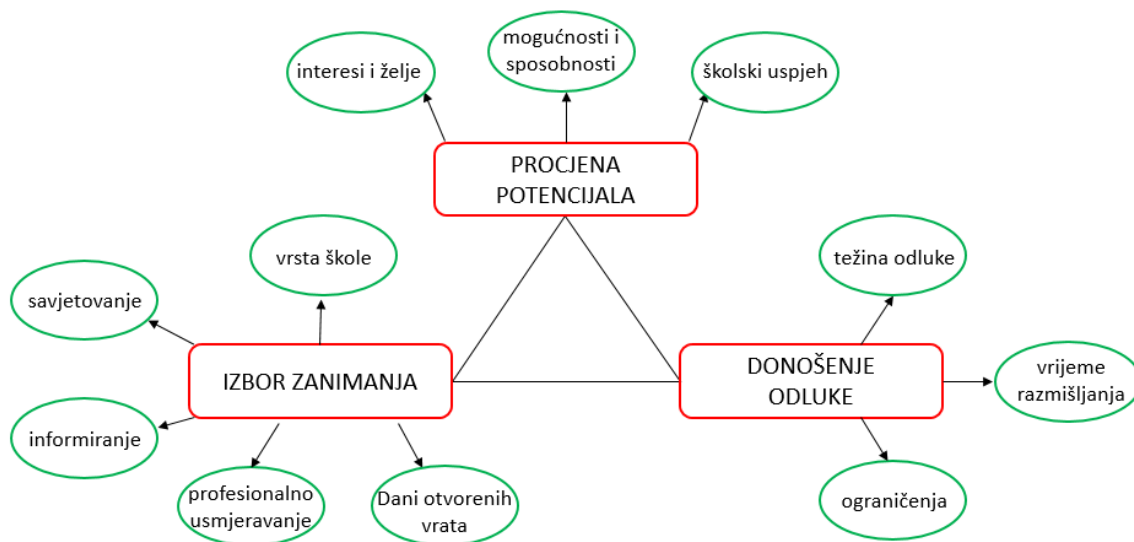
interesi i želje

mogućnosti i sposobnosti

školski uspjeh

PROCJENA POTENCIJALA

vrsta škole

savjetovanje

težina odluke

IZBOR ZANIMANJA

DONOŠENJE ODLUKE

vrijeme razmišljanja

informiranje

profesionalno usmjeravanje

Dani otvorenih vrata

ograničenja